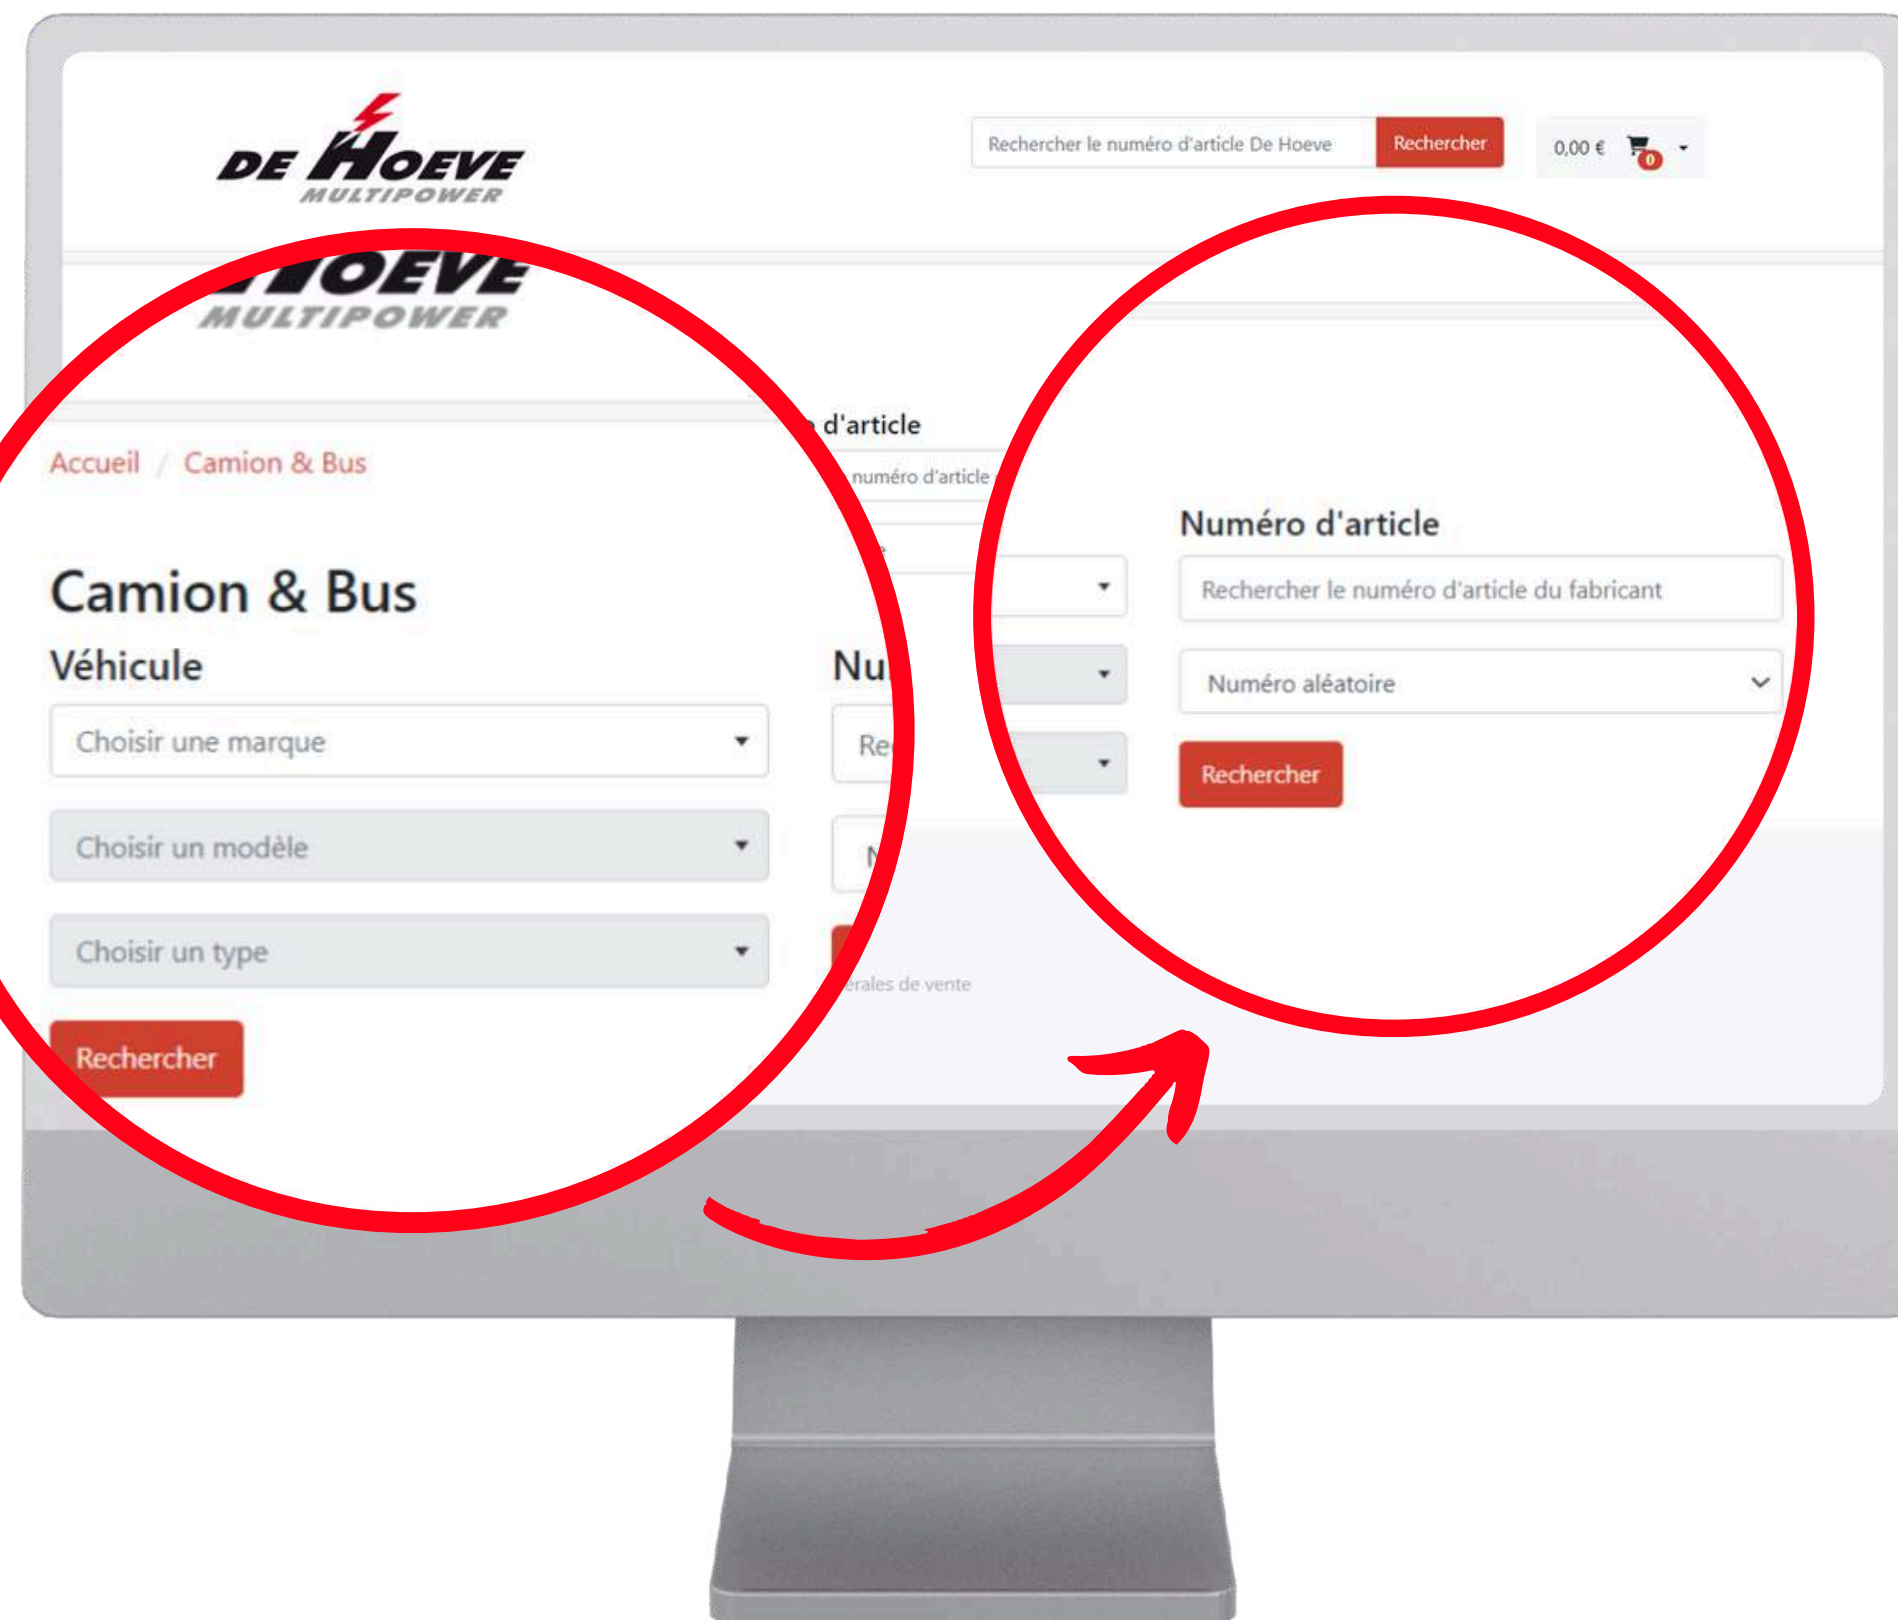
DE HOEVE
MULTIPOWER

Rechercher le numéro d'article De Hoeve
Rechercher
0,00 €
0

HOEVE
MULTIPOWER

d'article
numéro d'article

Accueil / Camion & Bus

Camion & Bus

Véhicule

Choisir une marque

Choisir un modèle

Choisir un type

Rechercher

Nu
Re
N

rales de vente

Numéro d'article

Rechercher le numéro d'article du fabricant

Numéro aléatoire

Rechercher